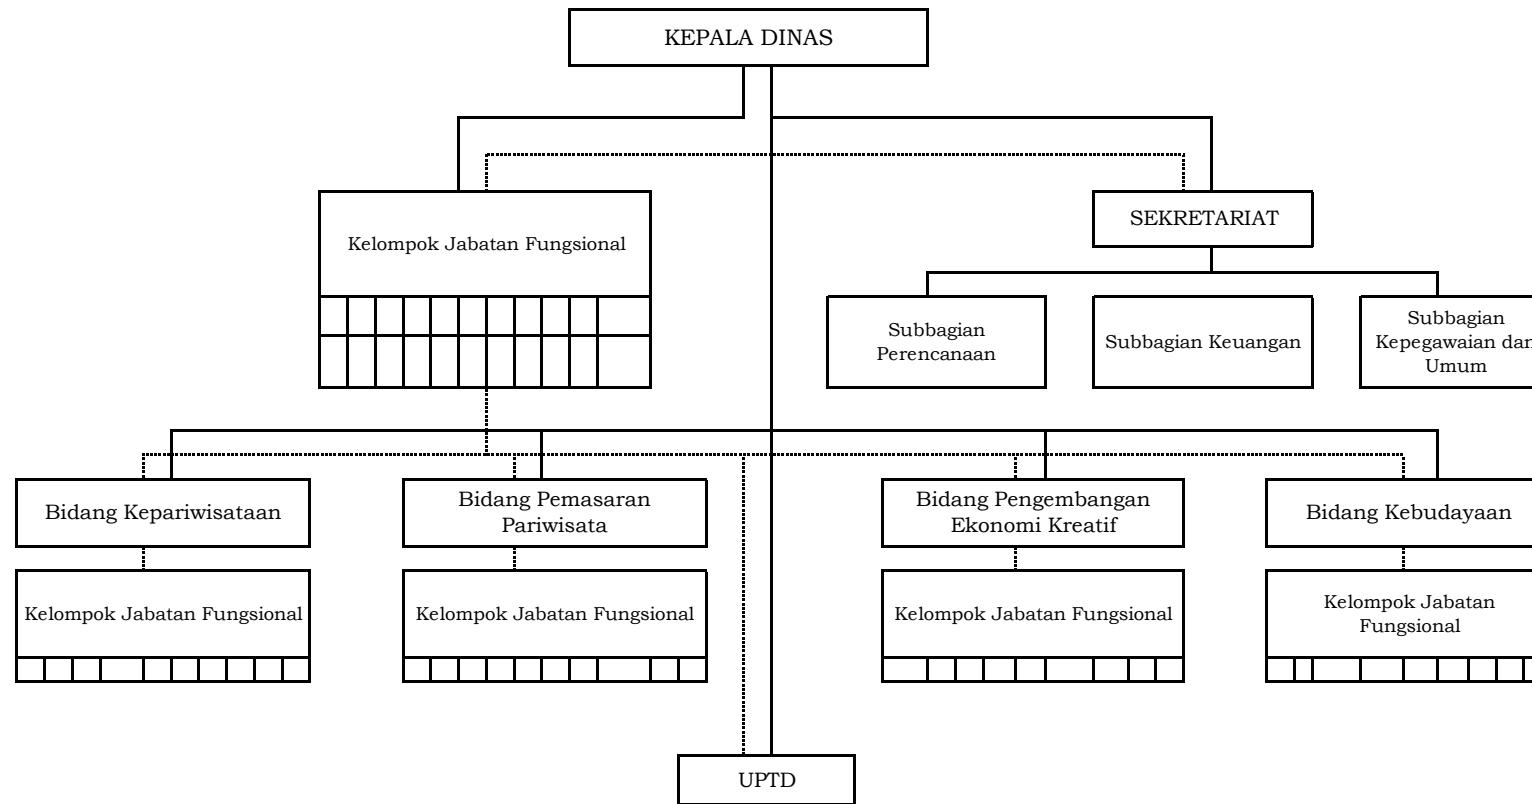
KEPALA DINAS

Kelompok Jabatan Fungsional

SEKRETARIAT

Subbagian Perencanaan

Subbagian Keuangan

Subbagian Kepegawaian dan Umum

Bidang Kepariwisataan

Kelompok Jabatan Fungsional

Bidang Pemasaran Pariwisata

Kelompok Jabatan Fungsional

Bidang Pengembangan Ekonomi Kreatif

Kelompok Jabatan Fungsional

Bidang Kebudayaan

Kelompok Jabatan Fungsional

UPTD